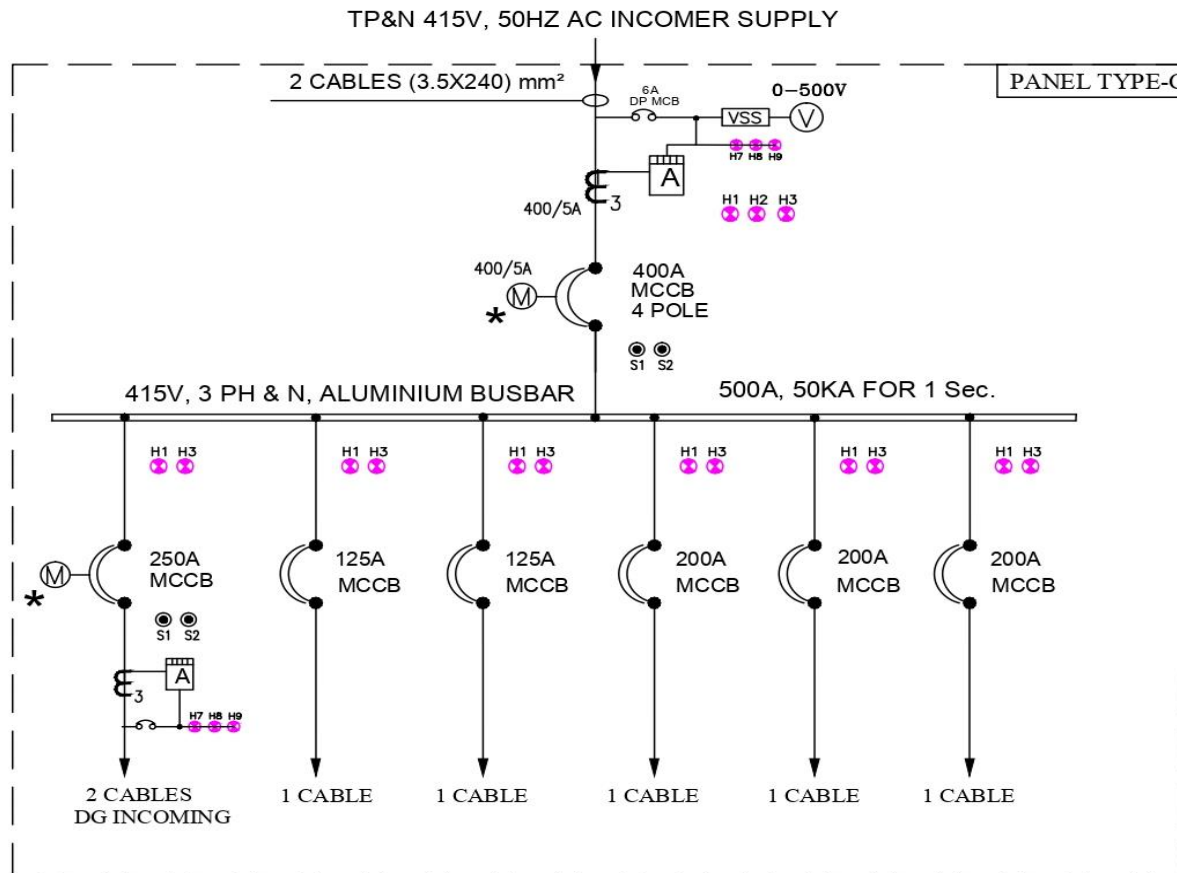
TP&N 415V, 50HZ AC INCOMER SUPPLY

2 CABLES (3.5X240) mm²

6A
DP MCB

VSS

V

0–500V

PANEL TYPE-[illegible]

H7 H8 H9

A

H1 H2 H3

3

400/5A

400/5A

M

*

400A
MCCB
4 POLE

S1 S2

415V, 3 PH & N, ALUMINIUM BUSBAR

500A, 50KA FOR 1 Sec.

H1 H3

H1 H3

H1 H3

H1 H3

H1 H3

H1 H3

M

*

250A
MCCB

S1 S2

A

3

H7 H8 H9

125A
MCCB

125A
MCCB

200A
MCCB

200A
MCCB

200A
MCCB

2 CABLES
DG INCOMING

1 CABLE

1 CABLE

1 CABLE

1 CABLE

1 CABLE